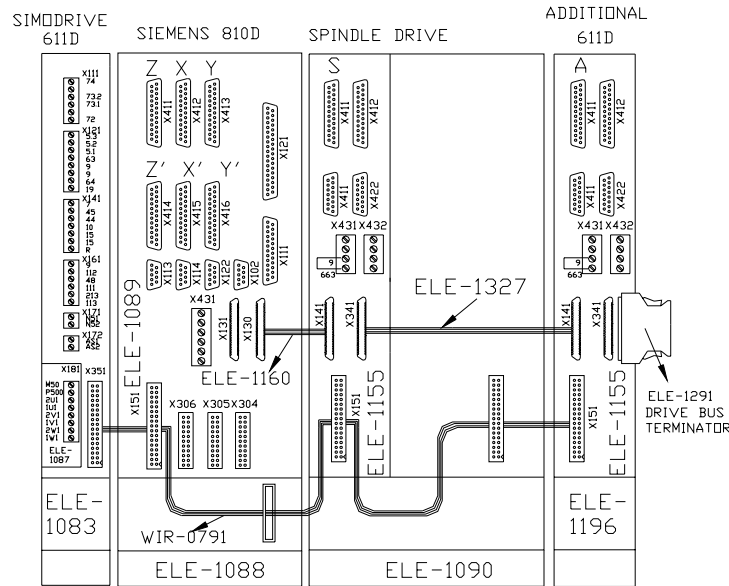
SIMODRIVE 611D

SIEMENS 810D

SPINDLE DRIVE

ADDITIONAL 611D

X111
74
73.2
73.1
72
X121
5.3
5.2
5.1
63
9
9
64
19
X141
45
44
10
15
15
R
X161
9
112
48
111
213
113
X171
NS1
NS2
X172
AS1
AS2
X181
M500
P500
2U1
1U1
2V1
1V1
2W1
1W1
ELE-1087
X351

Z X Y
X411 X412 X413
X121
Z' X' Y'
X414 X415 X416
X111
X113 X114 X122 X102
X431
X131 X130
ELE-1089
ELE-1160
X151
X306 X305 X304

S
X411 X412
X411 X422
X431 X432
9
663
X141 X341
X151
ELE-1155
ELE-1327

A
X411 X412
X411 X422
X431 X432
9
663
X141 X341
X151
ELE-1155

ELE-1291
DRIVE BUS
TERMINATOR

ELE-1083

WIR-0791

ELE-1088

ELE-1090

ELE-1196